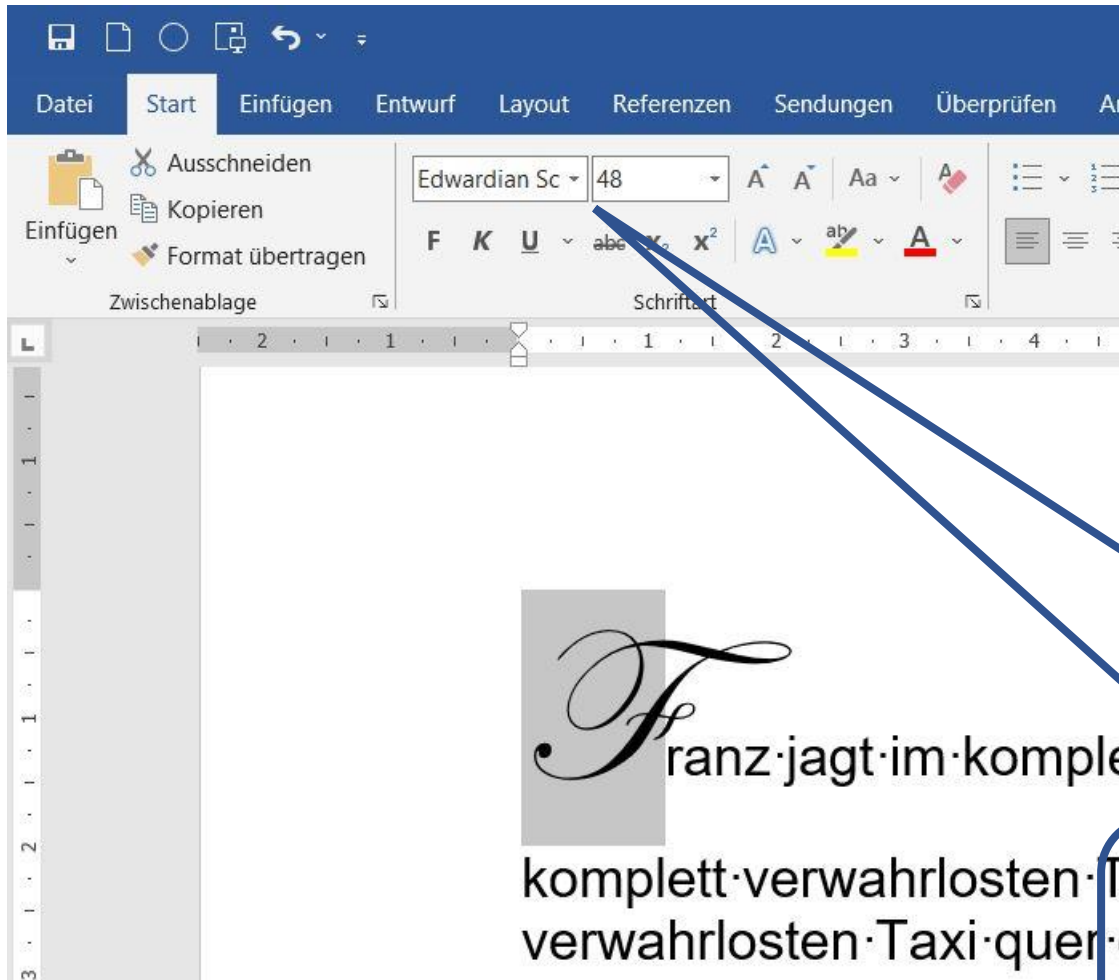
Datei Start Einfügen Entwurf Layout Referenzen Sendungen Überprüfen A

Einfügen
Ausschneiden
Kopieren
Format übertragen
Zwischenablage

Edwardian Sc 48
Aa
F K U abc $x_2$ $x^2$ A A
Schriftart

2 1 1 2 3 4

1 2 3

Franz·jagt·im·komple

komplett·verwahrlosten·T
verwahrlosten·Taxi·quer